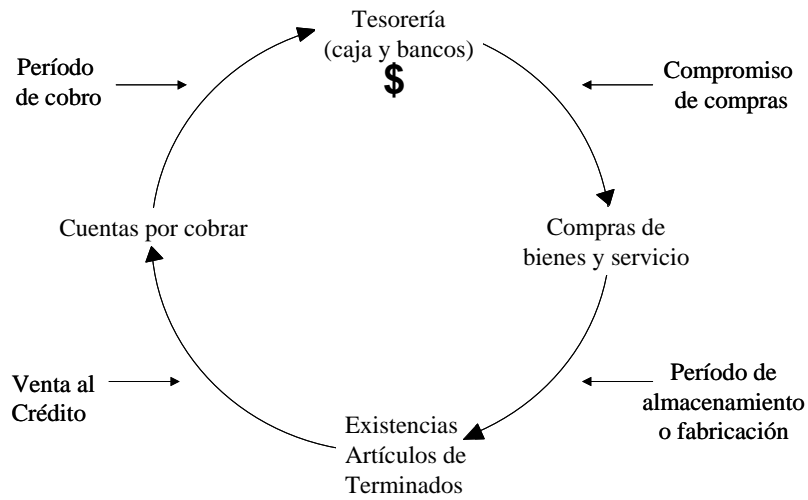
Tesorería
(caja y bancos)
$

Compromiso de compras

Compras de bienes y servicio

Período de almacenamiento o fabricación

Existencias Artículos de Terminados

Venta al Crédito

Cuentas por cobrar

Período de cobro